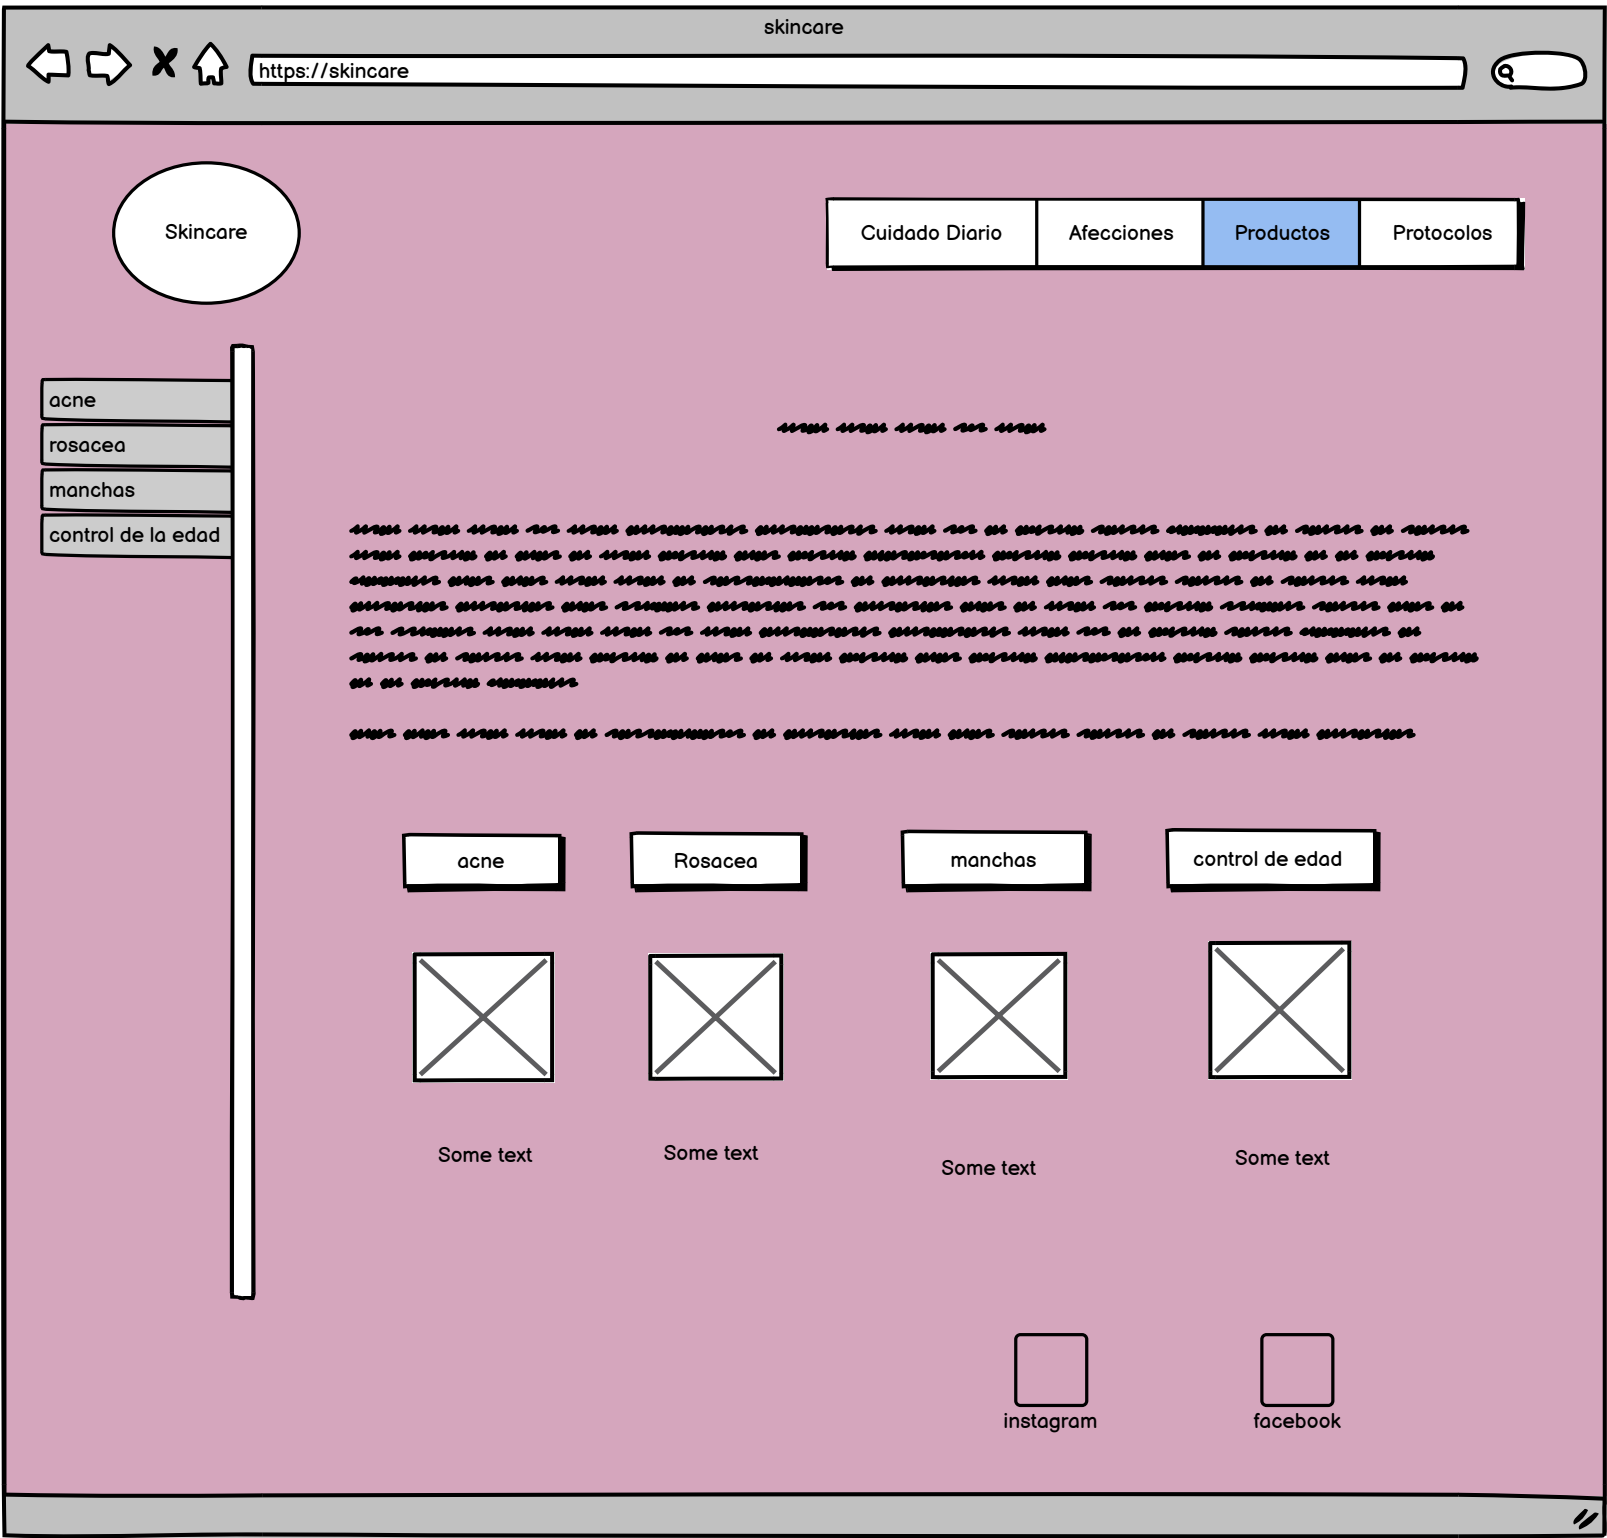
skincare

https://skincare

Skincare

Cuidado Diario | Afecciones | Productos | Protocolos

acne
rosacea
manchas
control de la edad

acne
Rosacea
manchas
control de edad

Some text
Some text
Some text
Some text

instagram
facebook